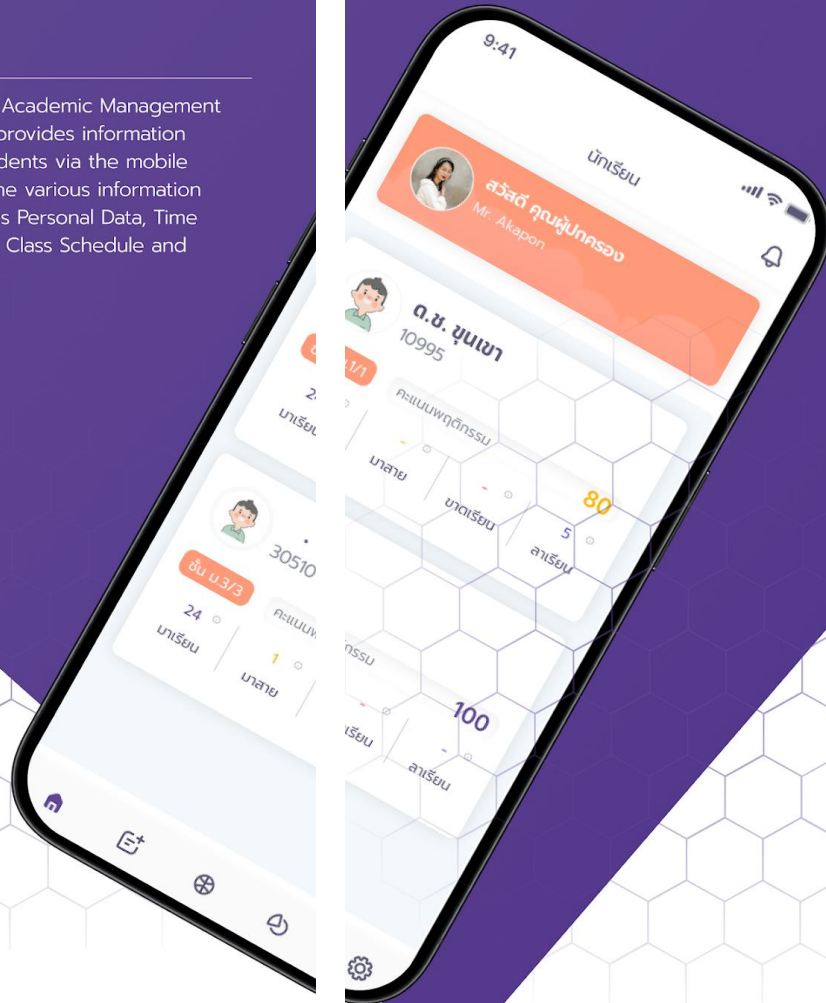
Academic Management
provides information
dents via the mobile
he various information
s Personal Data, Time
Class Schedule and

24
มาเรียน

30510
ชั้น ม.3/3
24
มาเรียน
1
มาสาย
คะแนนพ

9:41
นักเรียน
สวัสดี คุณผู้ปกครอง
Mr. Akapon
ด.ช. ขุนเขา
10995
1/1
คะแนนพฤติกรรม
-
มาสาย
-
ขาดเรียน
80
5
ลาเรียน
กรรม
100
เรียน
-
ลาเรียน